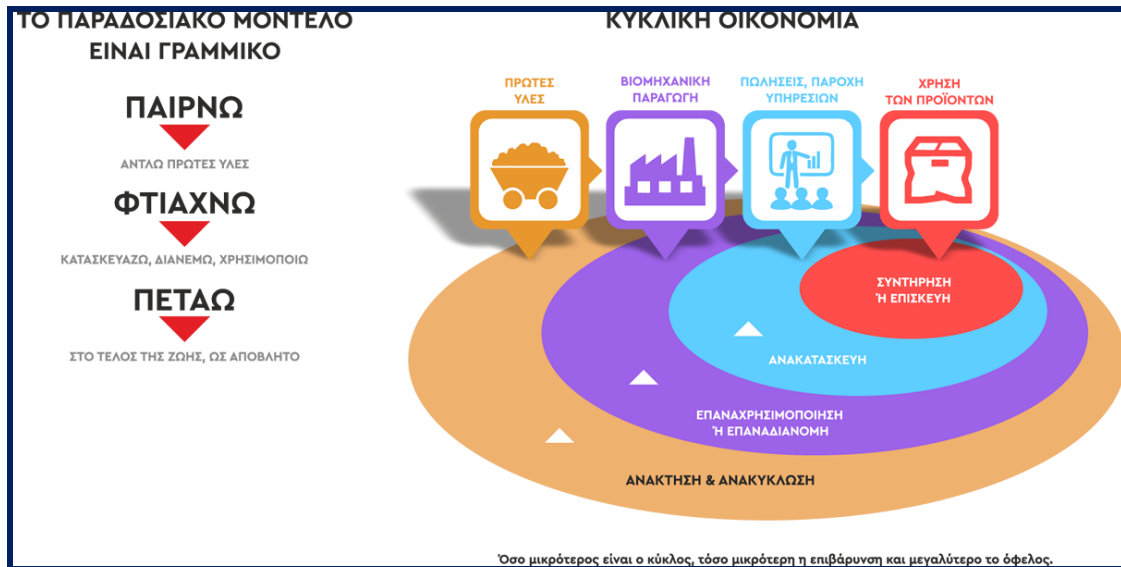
ΤΟ ΠΑΡΑΔΟΣΙΑΚΟ ΜΟΝΤΕΛΟ ΕΙΝΑΙ ΓΡΑΜΜΙΚΟ

ΠΑΙΡΝΩ

ΑΝΤΛΩ ΠΡΩΤΕΣ ΥΛΕΣ

ΦΤΙΑΧΝΩ

ΚΑΤΑΣΚΕΥΑΖΩ, ΔΙΑΝΕΜΩ, ΧΡΗΣΙΜΟΠΟΙΩ

ΠΕΤΑΩ

ΣΤΟ ΤΕΛΟΣ ΤΗΣ ΖΩΗΣ, ΩΣ ΑΠΟΒΛΗΤΟ

ΚΥΚΛΙΚΗ ΟΙΚΟΝΟΜΙΑ

ΠΡΩΤΕΣ ΥΛΕΣ

ΒΙΟΜΗΧΑΝΙΚΗ ΠΑΡΑΓΩΓΗ

ΠΩΛΗΣΕΙΣ, ΠΑΡΟΧΗ ΥΠΗΡΕΣΙΩΝ

ΧΡΗΣΗ ΤΩΝ ΠΡΟΪΟΝΤΩΝ

ΣΥΝΤΗΡΗΣΗ Ή ΕΠΙΣΚΕΥΗ

ΑΝΑΚΑΤΑΣΚΕΥΗ

ΕΠΑΝΑΧΡΗΣΙΜΟΠΟΙΗΣΗ Ή ΕΠΑΝΑΔΙΑΝΟΜΗ

ΑΝΑΚΤΗΣΗ & ΑΝΑΚΥΚΛΩΣΗ

Όσο μικρότερος είναι ο κύκλος, τόσο μικρότερη η επιβάρυνση και μεγαλύτερο το όφελος.